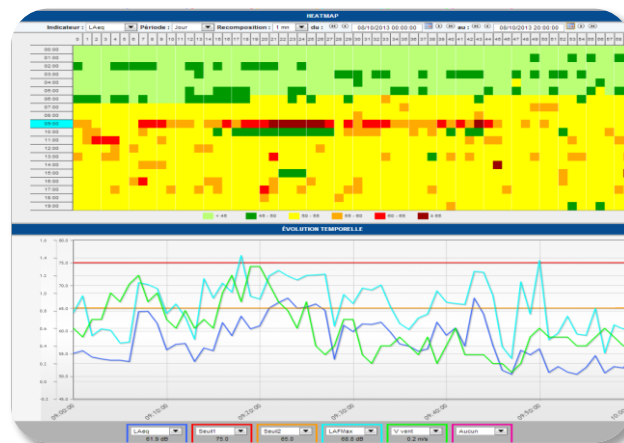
HEATMAP

Indicateur : LAeq Période : Jour Recomposition : 1 mn du : 08/10/2013 00:00:00 au : 08/10/2013 20:00:00

0 1 2 3 4 5 6 7 8 9 10 11 12 13 14 15 16 17 18 19 20 21 22 23 24 25 26 27 28 29 30 31 32 33 34 35 36 37 38 39 40 41 42 43 44 45 46 47 48 49 50 51 52 53 54 55 56

00:00
01:00
02:00
03:00
04:00
05:00
06:00
07:00
08:00
09:00
10:00
11:00
12:00
13:00
14:00
15:00
16:00
17:00
18:00
19:00

< 45 | 45 - 55 | 55 - 65 | 65 - 70 | 70 - 80 | > 80

ÉVOLUTION TEMPORELLE

1.6 80.0
1.4 75.0
1.2 70.0
1.0 65.0
0.8 60.0
0.6 55.0
0.4 50.0
0.2 45.0
0.0 40.0

09:00:00 09:10:00 09:20:00 09:30:00 09:40:00 09:50:00 10:00:00

LAeq 61.9 dB | Seuil1 75.0 | Seuil2 65.0 | LAFMax 68.8 dB | V vent 0.2 m/s | Aucun